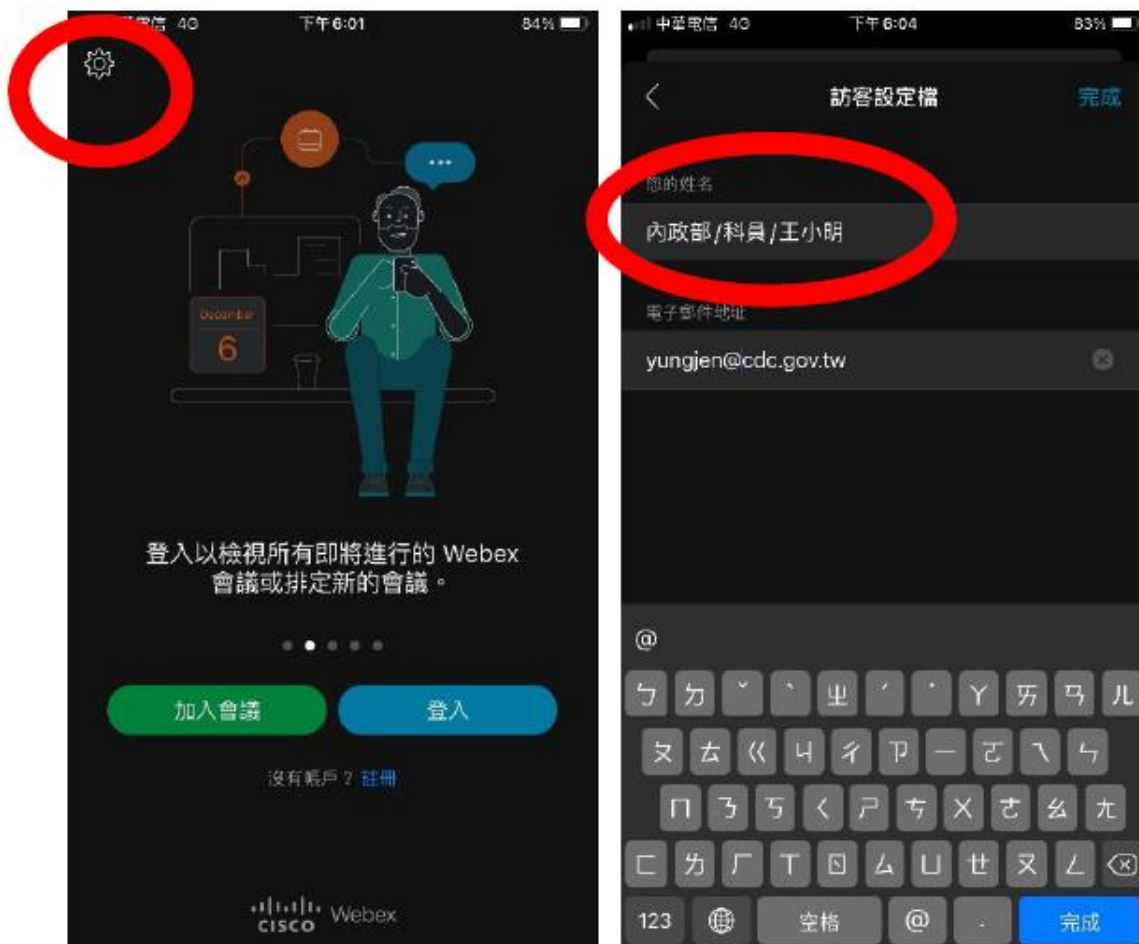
華電信 4G 下午6:01 84%

December
6

登入以檢視所有即將進行的 Webex 會議或排定新的會議。

加入會議 登入

沒有帳戶？註冊

cisco Webex

中華電信 4G 下午6:04 83%

訪客設定檔 完成

您的姓名
內政部/科員/王小明

電子郵件地址
yungjen@cdc.gov.tw

@

ㄅ ㄉ ˇ ˋ ㄓ ˊ ˙ ㄚ ㄞ ㄢ ㄦ
ㄆ ㄊ ㄍ ㄐ ㄔ ㄗ ㄧ ㄛ ㄟ ㄣ
ㄇ ㄋ ㄎ ㄑ ㄕ ㄘ ㄨ ㄜ ㄠ ㄤ
ㄈ ㄌ ㄏ ㄒ ㄖ ㄙ ㄩ ㄝ ㄡ ㄥ

123 空格 @ . 完成